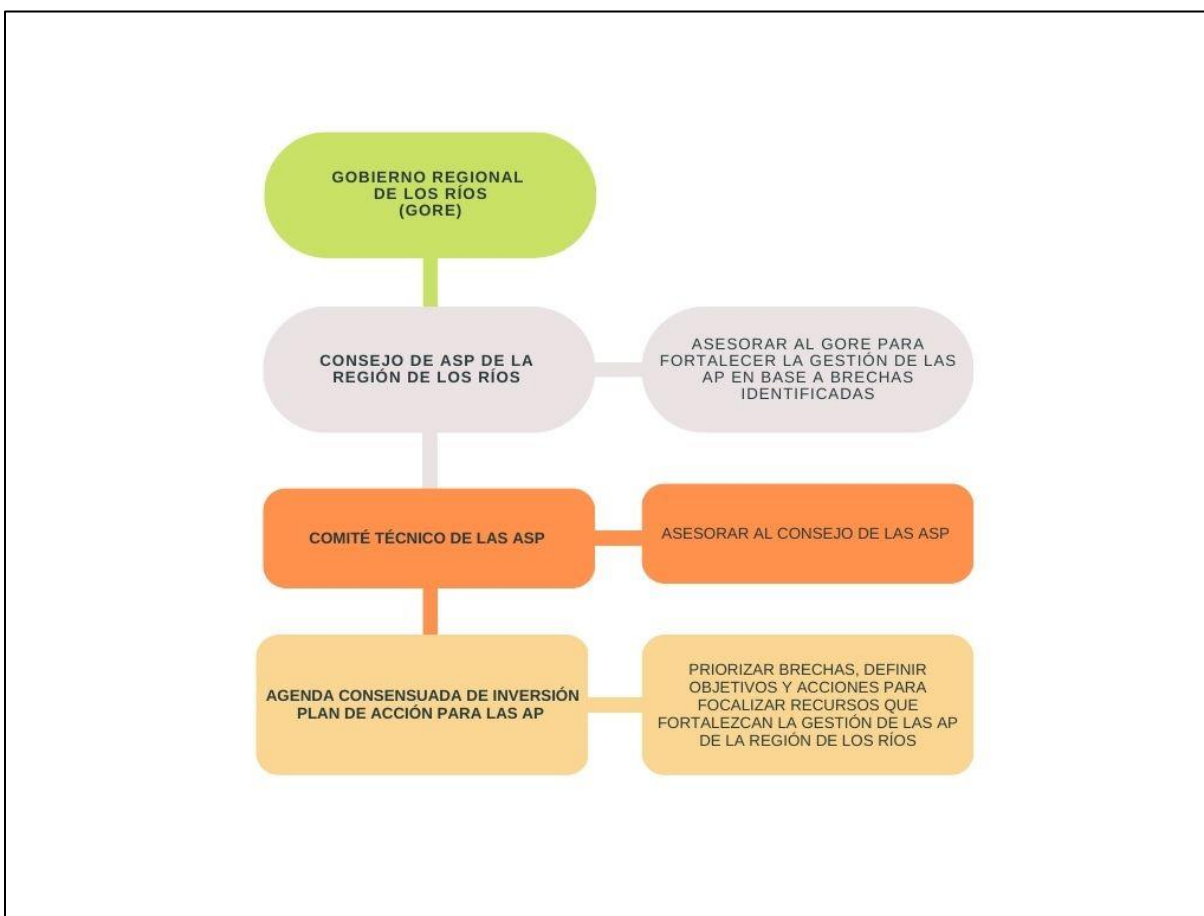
GOBIERNO REGIONAL DE LOS RÍOS (GORE)

CONSEJO DE ASP DE LA REGIÓN DE LOS RÍOS

ASESORAR AL GORE PARA FORTALECER LA GESTIÓN DE LAS AP EN BASE A BRECHAS IDENTIFICADAS

COMITÉ TÉCNICO DE LAS ASP

ASESORAR AL CONSEJO DE LAS ASP

AGENDA CONSENSUADA DE INVERSIÓN PLAN DE ACCIÓN PARA LAS AP

PRIORIZAR BRECHAS, DEFINIR OBJETIVOS Y ACCIONES PARA FOCALIZAR RECURSOS QUE FORTALEZCAN LA GESTIÓN DE LAS AP DE LA REGIÓN DE LOS RÍOS